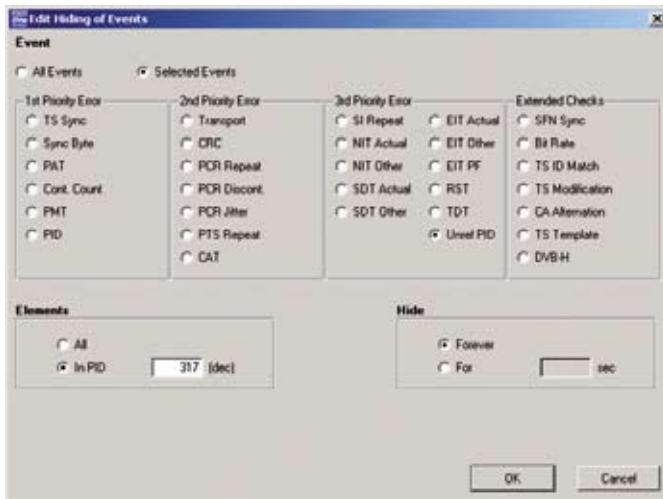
Edit Hiding of Events

Event

All Events

Selected Events

1st Priority Error

TS Sync

Sync Byte

PAT

Cont. Count

PMT

PID

2nd Priority Error

Transport

CRC

PCR Repeat

PCR Discont.

PCR Jitter

PTS Repeat

CAT

3rd Priority Error

SI Repeat

NIT Actual

NIT Other

SDT Actual

SDT Other

EIT Actual

EIT Other

EIT PF

RST

TDT

Unref PID

Extended Checks

SFN Sync

Bit Rate

TS ID Match

TS Modification

CA Alternation

TS Template

DVB-H

Elements

All

In PID

317

(dec)

Hide

Forever

For

sec

OK

Cancel